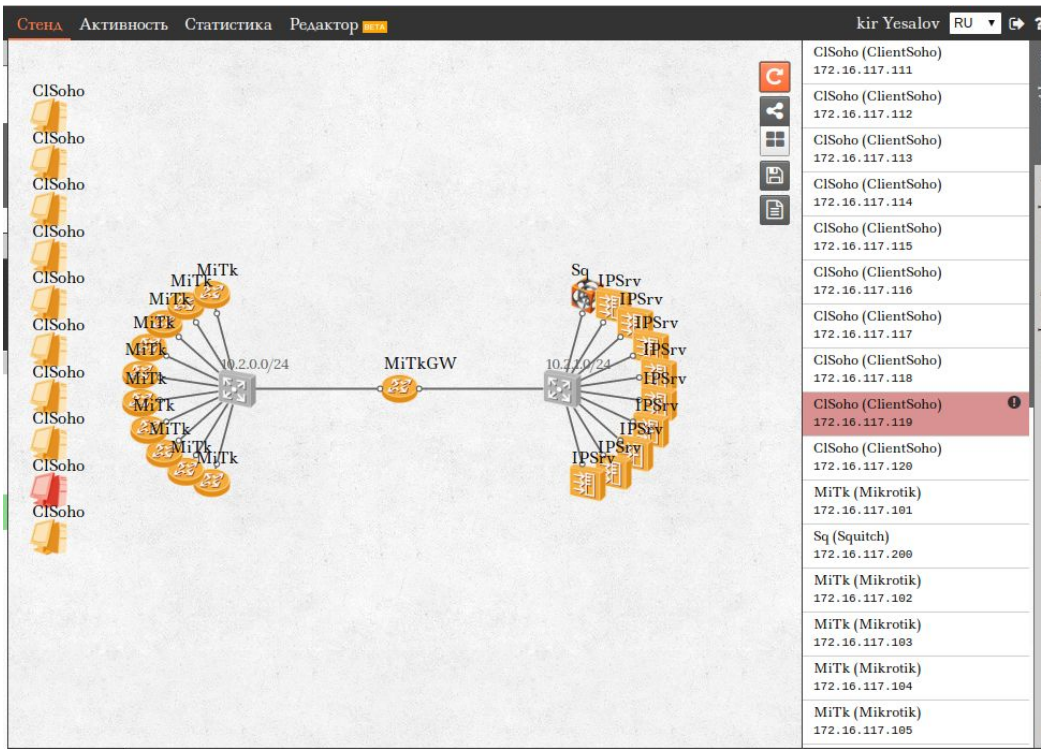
Стенд Активность Статистика Редактор BETA

kir Yesalov RU

ClSoho
ClSoho
ClSoho
ClSoho
ClSoho
ClSoho
ClSoho
ClSoho
ClSoho
ClSoho

MiTk
MiTk
MiTk
MiTk
MiTk
MiTk
MiTk
MiTk
MiTk
MiTk

10.2.0.0/24

MiTkGW

10.2.1.0/24

Sq
IPSrv
IPSrv
IPSrv
IPSrv
IPSrv
IPSrv
IPSrv
IPSrv
IPSrv

ClSoho (ClientSoho)
172.16.117.111

ClSoho (ClientSoho)
172.16.117.112

ClSoho (ClientSoho)
172.16.117.113

ClSoho (ClientSoho)
172.16.117.114

ClSoho (ClientSoho)
172.16.117.115

ClSoho (ClientSoho)
172.16.117.116

ClSoho (ClientSoho)
172.16.117.117

ClSoho (ClientSoho)
172.16.117.118

ClSoho (ClientSoho)
172.16.117.119

ClSoho (ClientSoho)
172.16.117.120

MiTk (Mikrotik)
172.16.117.101

Sq (Squitch)
172.16.117.200

MiTk (Mikrotik)
172.16.117.102

MiTk (Mikrotik)
172.16.117.103

MiTk (Mikrotik)
172.16.117.104

MiTk (Mikrotik)
172.16.117.105